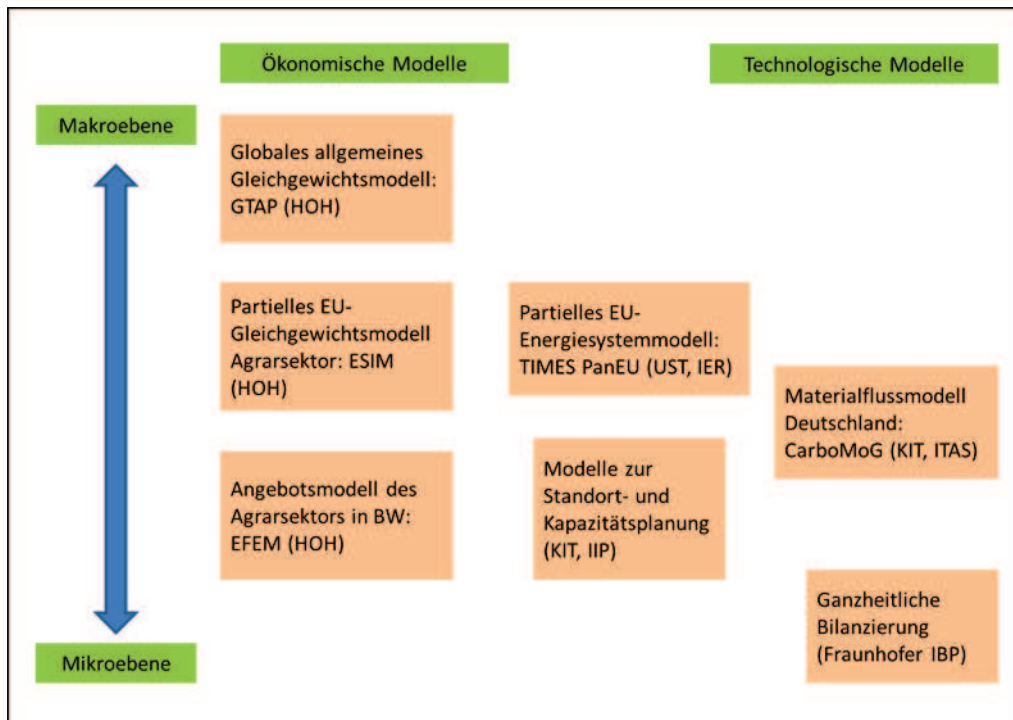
Ökonomische Modelle

Technologische Modelle

Makroebene

Globales allgemeines Gleichgewichtsmodell: GTAP (HOH)

Partielles EU-Gleichgewichtsmodell Agrarsektor: ESIM (HOH)

Partielles EU-Energiesystemmodell: TIMES PanEU (UST, IER)

Materialflussmodell Deutschland: CarboMoG (KIT, ITAS)

Angebotsmodell des Agrarsektors in BW: EFEM (HOH)

Modelle zur Standort- und Kapazitätsplanung (KIT, IIP)

Ganzheitliche Bilanzierung (Fraunhofer IBP)

Mikroebene